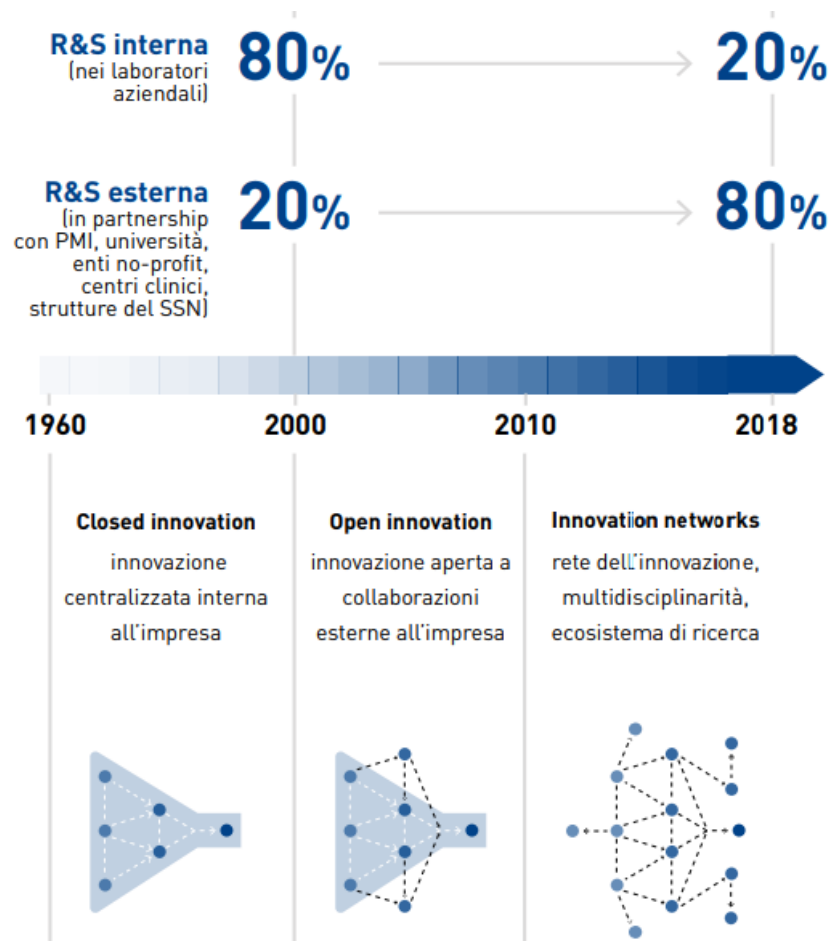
R&S interna
(nei laboratori aziendali)

80%

20%

R&S esterna
(in partnership con PMI, università, enti no-profit, centri clinici, strutture del SSN)

20%

80%

1960

2000

2010

2018

Closed innovation
innovazione centralizzata interna all'impresa

Open innovation
innovazione aperta a collaborazioni esterne all'impresa

Innovatiion networks
rete dell'innovazione, multidisciplinarità, ecosistema di ricerca